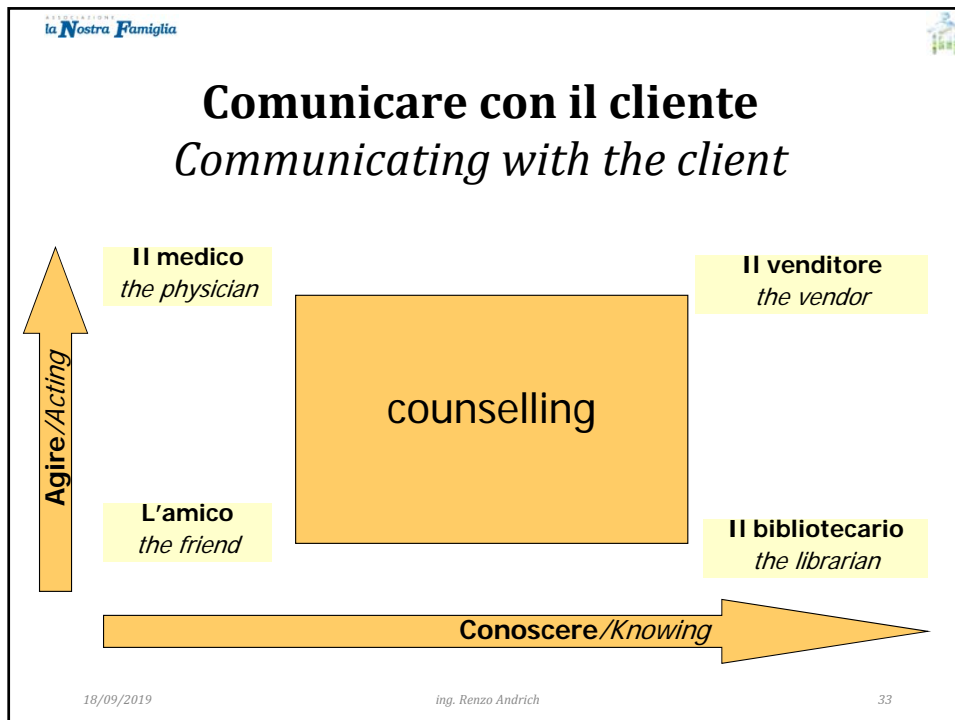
ASSOCIAZIONE la Nostra Famiglia

Comunicare con il cliente
*Communicating with the client*

Il medico
*the physician*

Il venditore
*the vendor*

Agire/*Acting*

counselling

L'amico
*the friend*

Il bibliotecario
*the librarian*

Conoscere/*Knowing*

18/09/2019

ing. Renzo Andrich

33